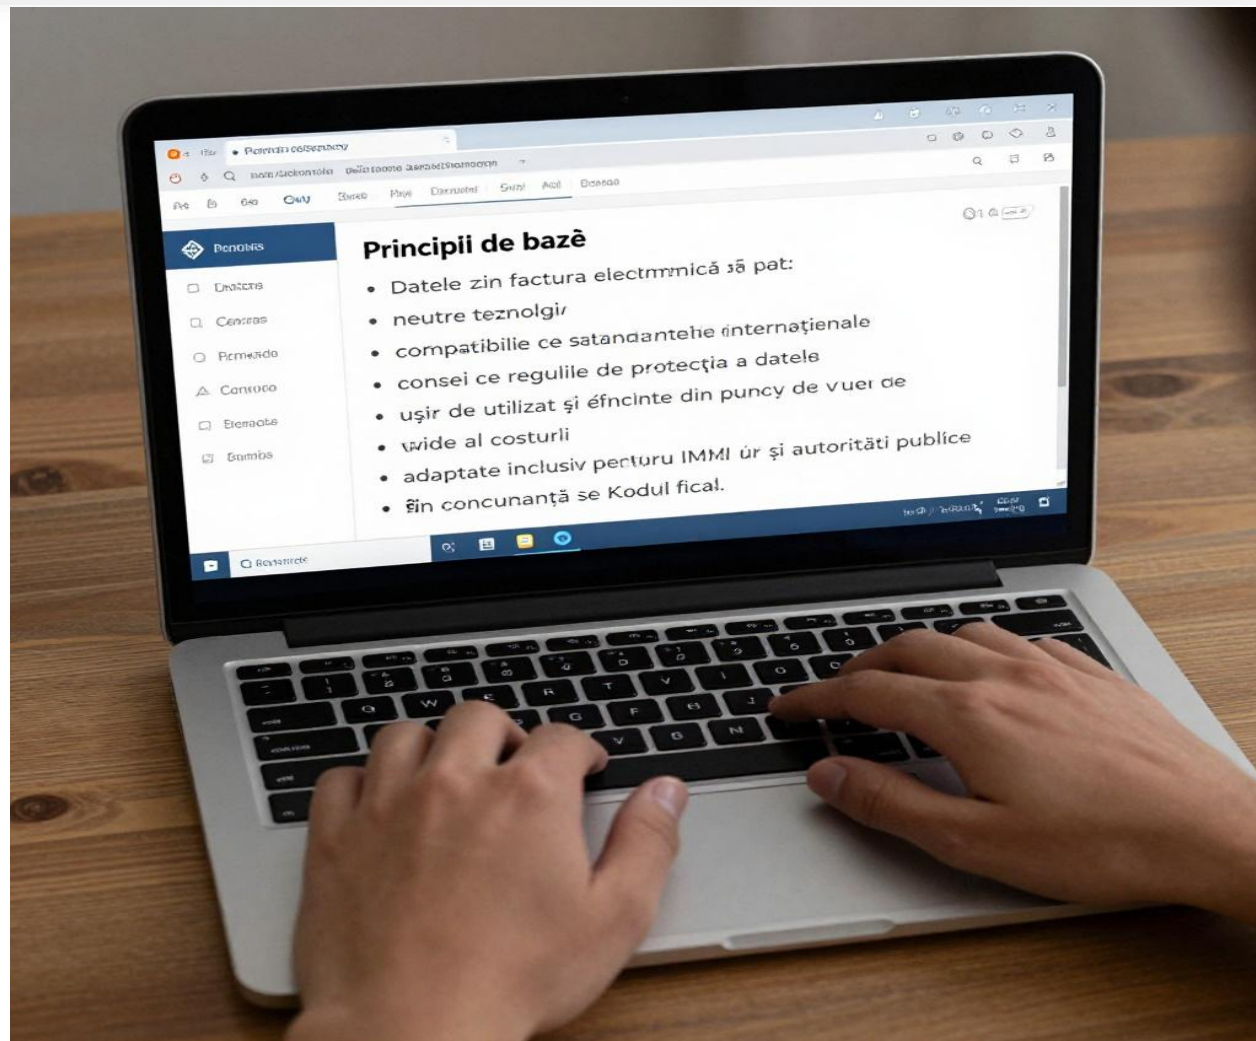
Principii de bazê

- Datele zin factura electmmică să pat:
- neutre teznolgi/
- compatibilie ce satandantehe internaţienale
- consei ce regulile de protecţia a datele
- uşir de utilizat şi éfncinte din puncy de vuer de
- wide al costurli
- adaptate inclusiv pecturu IMMI úr şi autorităti publíce
- ğin concunanţă se Kodul fical.

Penobis
Dratcns
Cenras
Pemuido
Conuco
Elemaote
Tamnbs
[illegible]